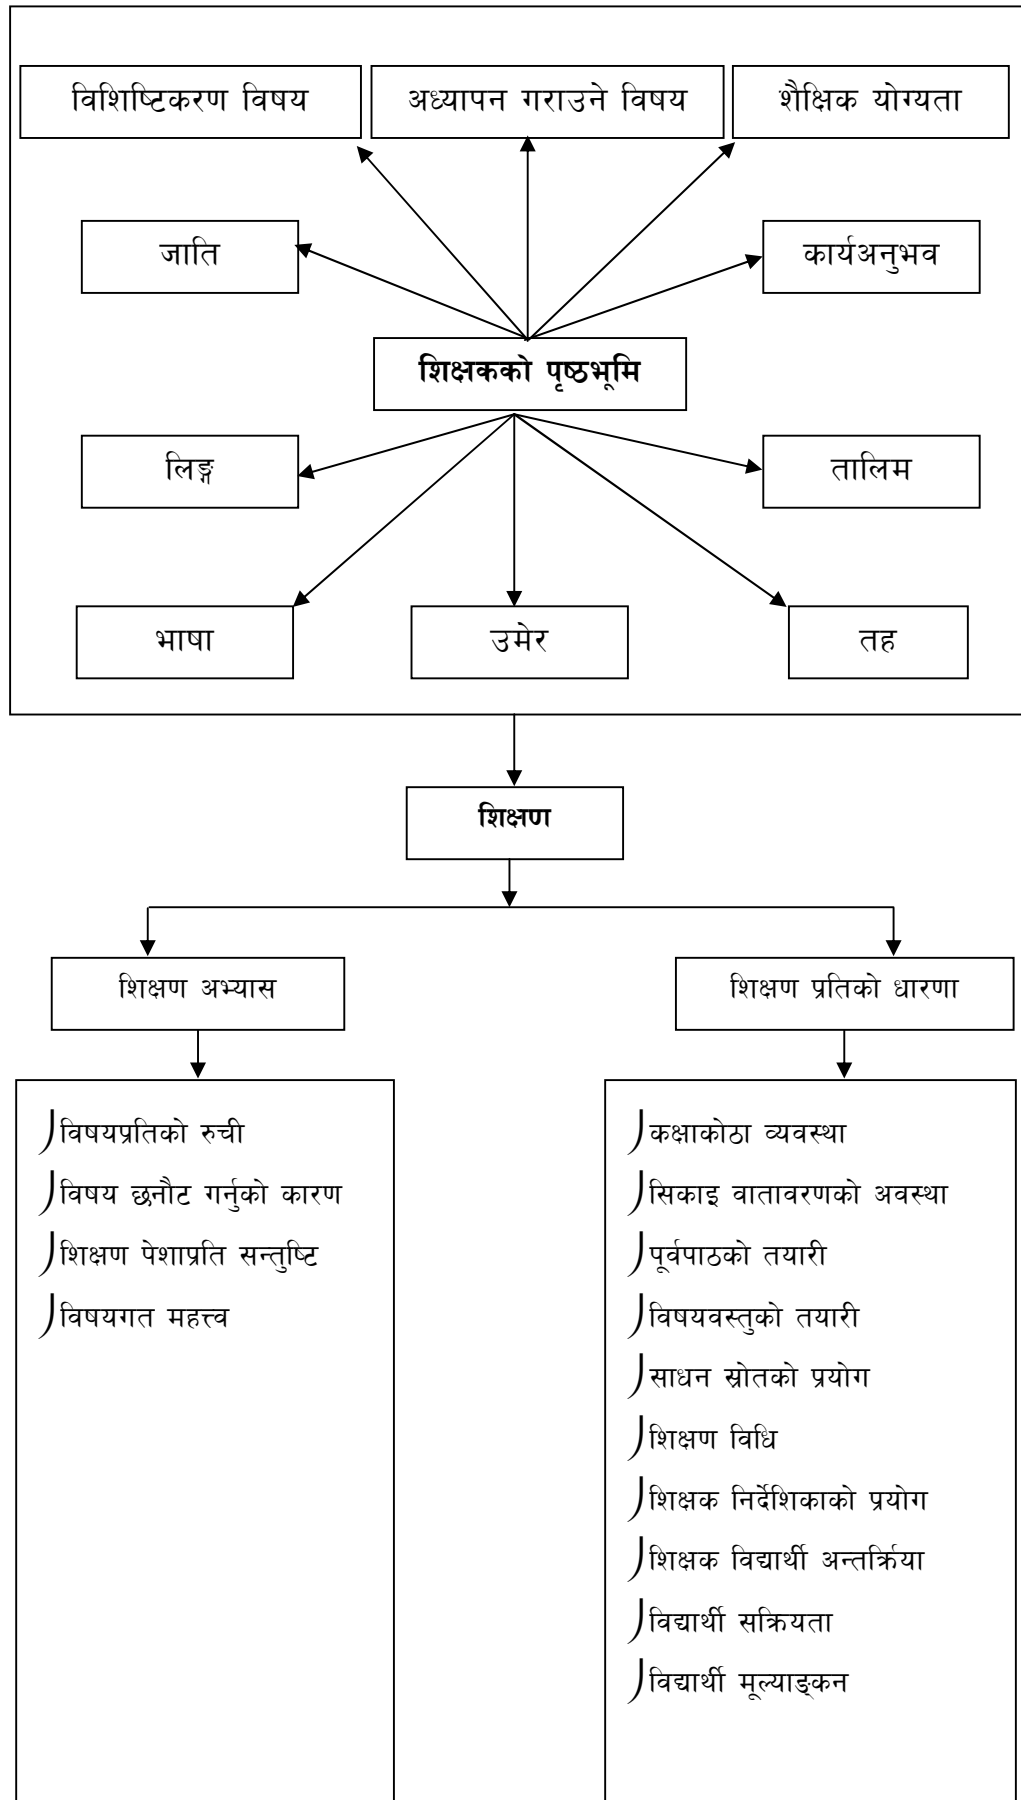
विशिष्टिकरण विषय

अध्यापन गराउने विषय

शैक्षिक योग्यता

जाति

कार्यअनुभव

शिक्षकको पृष्ठभूमि

लिङ्ग

तालिम

भाषा

उमेर

तह

शिक्षण

शिक्षण अभ्यास

शिक्षण प्रतिको धारणा

विषयप्रतिको रुची
विषय छनौट गर्नुको कारण
शिक्षण पेशाप्रति सन्तुष्टि
विषयगत महत्त्व

कक्षाकोठा व्यवस्था
सिकाइ वातावरणको अवस्था
पूर्वपाठको तयारी
विषयवस्तुको तयारी
साधन स्रोतको प्रयोग
शिक्षण विधि
शिक्षक निर्देशिकाको प्रयोग
शिक्षक विद्यार्थी अन्तर्क्रिया
विद्यार्थी सक्रियता
विद्यार्थी मूल्याङ्कन